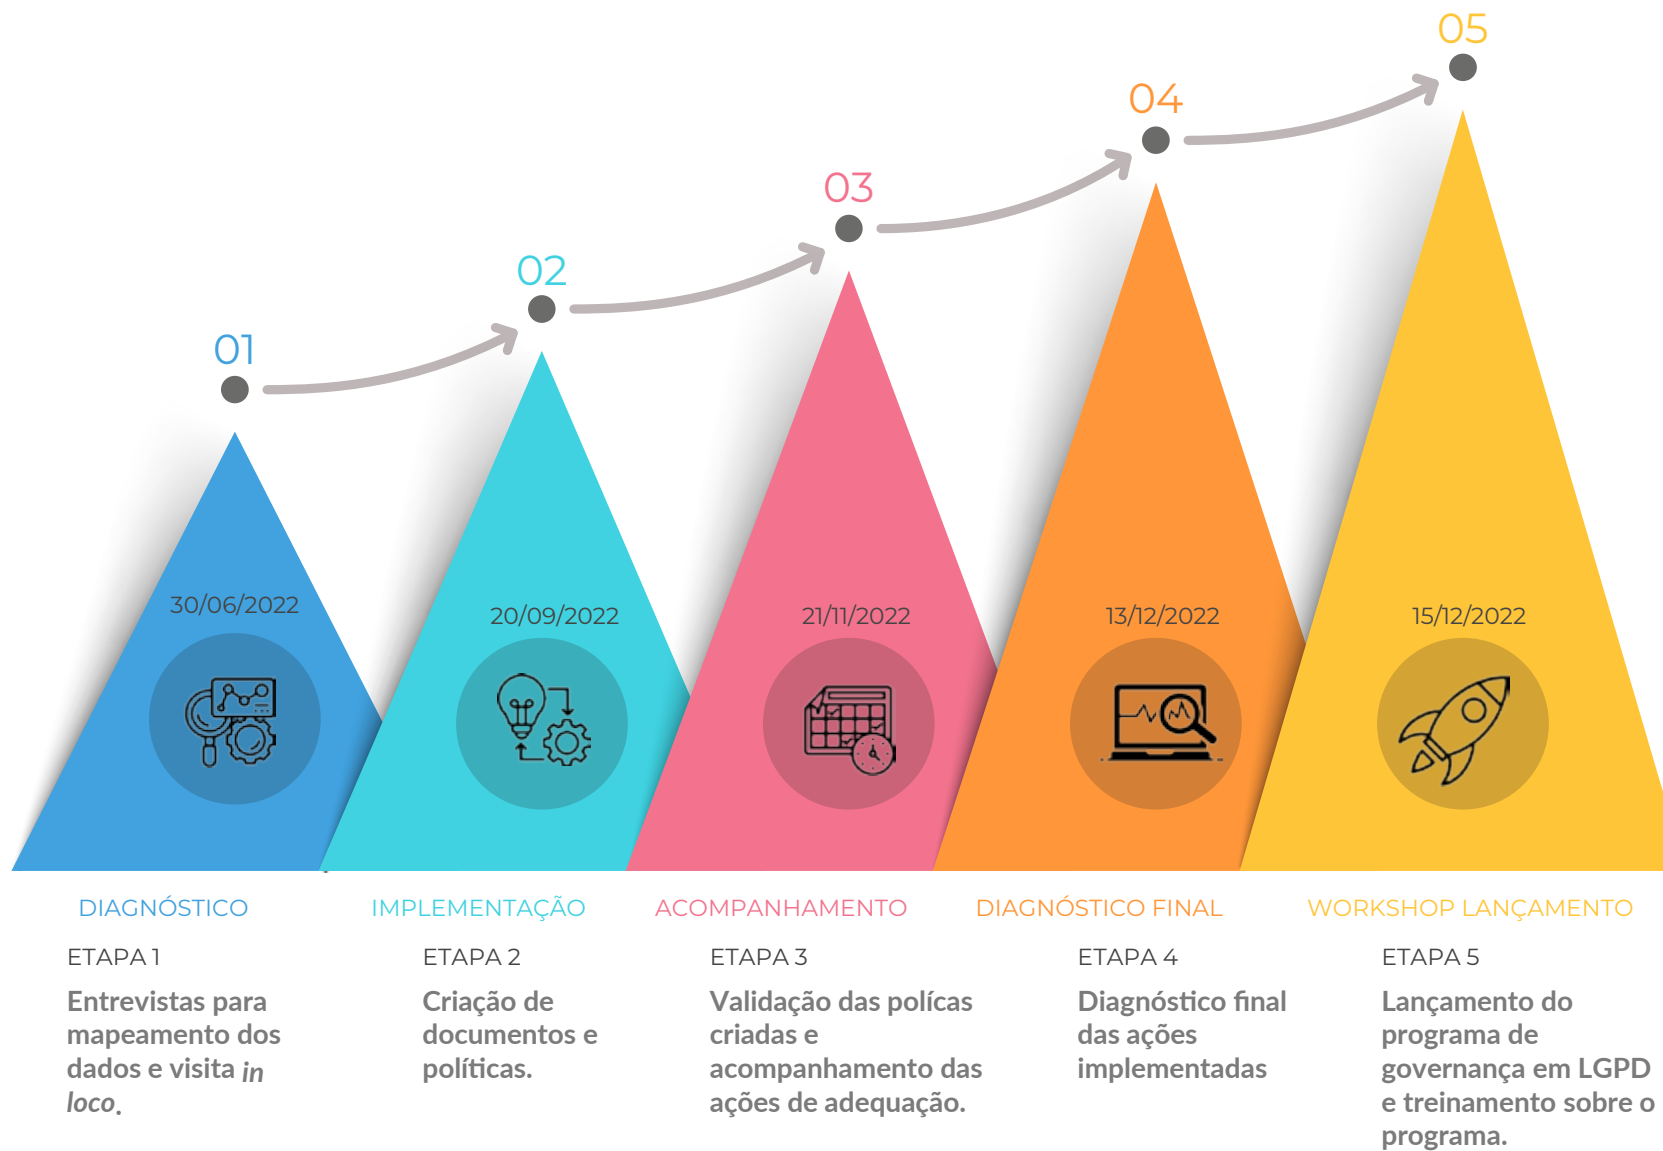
05

04

03

02

01

30/06/2022

20/09/2022

21/11/2022

13/12/2022

15/12/2022

DIAGNÓSTICO

ETAPA 1

Entrevistas para mapeamento dos dados e visita *in loco*.

IMPLEMENTAÇÃO

ETAPA 2

Criação de documentos e políticas.

ACOMPANHAMENTO

ETAPA 3

Validação das polícas criadas e acompanhamento das ações de adequação.

DIAGNÓSTICO FINAL

ETAPA 4

Diagnóstico final das ações implementadas

WORKSHOP LANÇAMENTO

ETAPA 5

Lançamento do programa de governança em LGPD e treinamento sobre o programa.